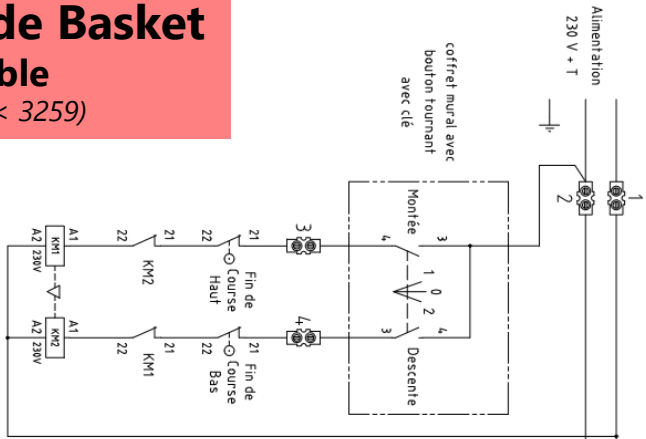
de Basket
ble
< 3259)

Alimentation
230 V + T

coffret mural avec bouton tournant avec clé

1
2
Montée
4
3
1 0 2
3
4
Descente
3
4

KM1
A1
A2 230V
22
21
KM2
22
21
Fin de Course Haut

KM2
A1
A2 230V
22
21
KM1
22
21
Fin de Course Bas